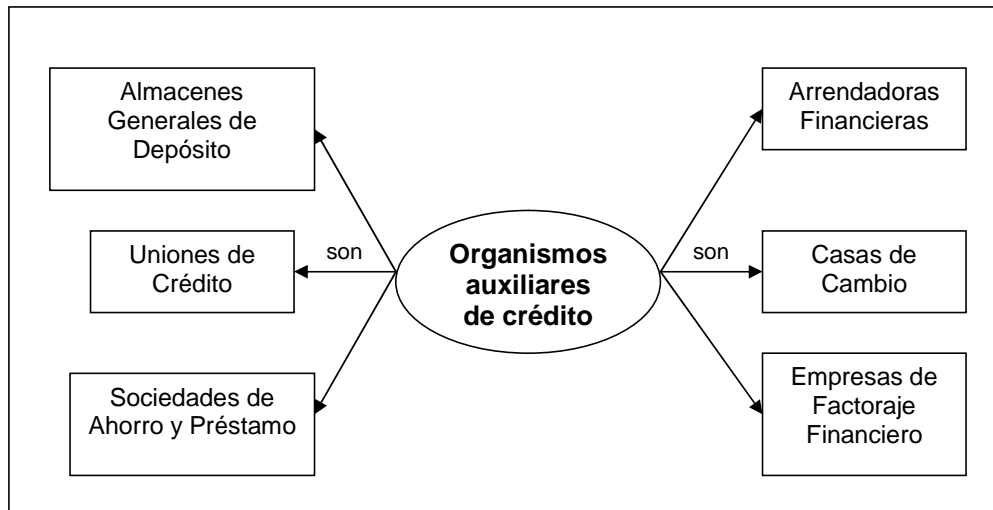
Almacenes Generales de Depósito

Arrendadoras Financieras

Uniones de Crédito

son

Organismos auxiliares de crédito

son

Casas de Cambio

Sociedades de Ahorro y Préstamo

Empresas de Factoraje Financiero